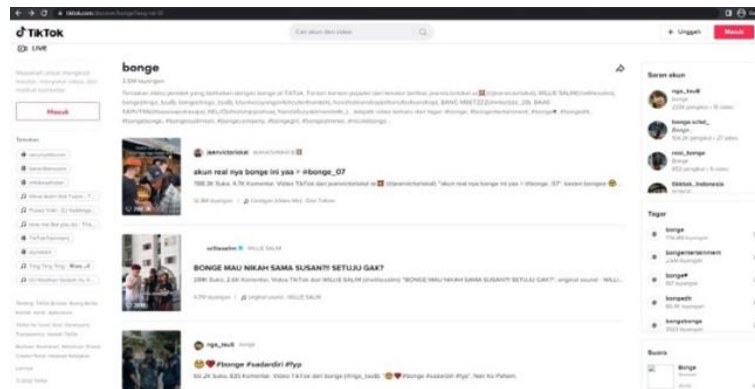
TikTok
LIVE

Cari akun dan video

+ Unggah
Masuk

Masuk

bonge
2,5M tayangan

akun real nya bonge ini yaa > #bonge_07

BONGE MAU NIKAH SAMA SUSANTI SETUJU GAK?

#bonge #sadardiri #fyp

Saran akun
ngo_tau8
bonge_ucfel_
real_bonge
tiktok_indonesia

Tagar
bonge
bongeentertainment
bonge
bongeth
bongebonge

Suara
Bonge